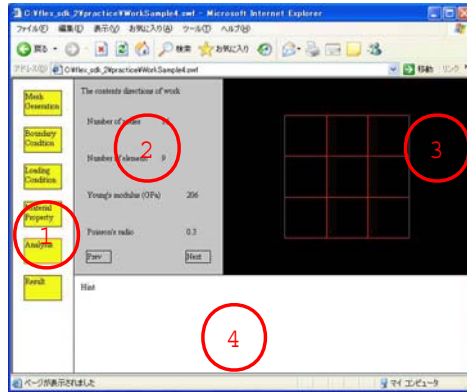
C:¥flex_sdk_2¥practice¥WorkSample4.swf - Microsoft Internet Explorer

ファイル(F) 編集(E) 表示(V) お気に入り(A) ツール(T) ヘルプ(H)

戻る 検索 お気に入り

アドレス(D) C:¥flex_sdk_2¥practice¥WorkSample4.swf

移動 リンク

Mesh Generation

Boundary Condition

Loading Condition

Material Property

Analysis

Result

The contents directions of work

Number of nodes 16

Number of elements 9

Young's modulus (GPa) 206

Poisson's ratio 0.3

Prev

Next

Hint

1

2

3

4

ページが表示されました

マイ コンピュータ